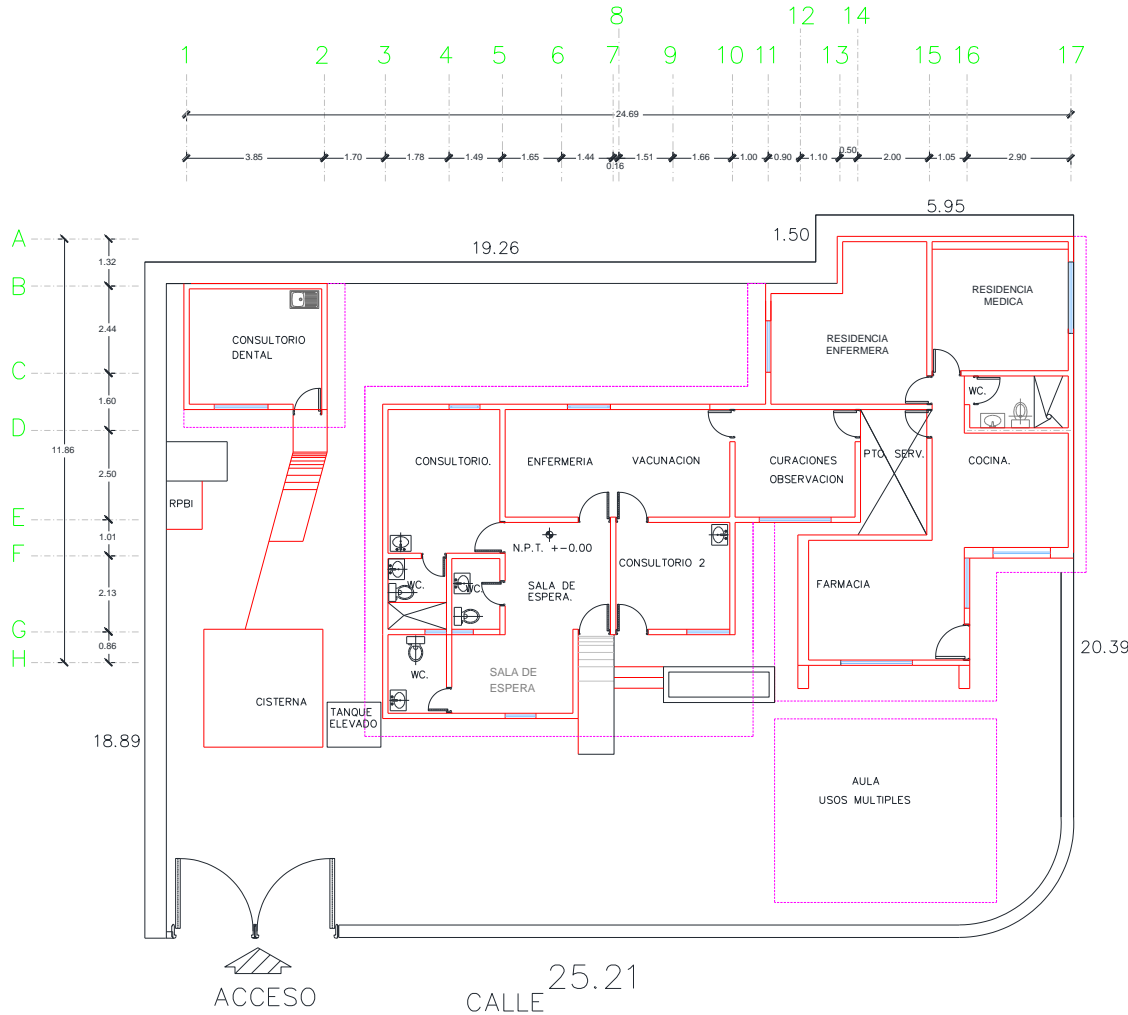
1 2 3 4 5 6 7 8 9 10 11 12 13 14 15 16 17

24.69

3.85 1.70 1.78 1.49 1.65 1.44 0.16 1.51 1.66 1.00 0.90 1.10 0.50 2.00 1.05 2.90

5.95

1.50

19.26

A B C D E F G H

1.32 2.44 1.60 2.50 1.01 2.13 0.86

11.86

CONSULTORIO DENTAL

RESIDENCIA ENFERMERA

RESIDENCIA MEDICA

WC.

CONSULTORIO.

ENFERMERIA

VACUNACION

CURACIONES OBSERVACION

PTO. SERV.

COCINA.

RPBI

N.P.T. +-0.00

WC.

WC.

SALA DE ESPERA.

CONSULTORIO 2

FARMACIA

WC.

SALA DE ESPERA

CISTERNA

TANQUE ELEVADO

20.39

18.89

AULA USOS MULTIPLES

ACCESO

CALLE

25.21